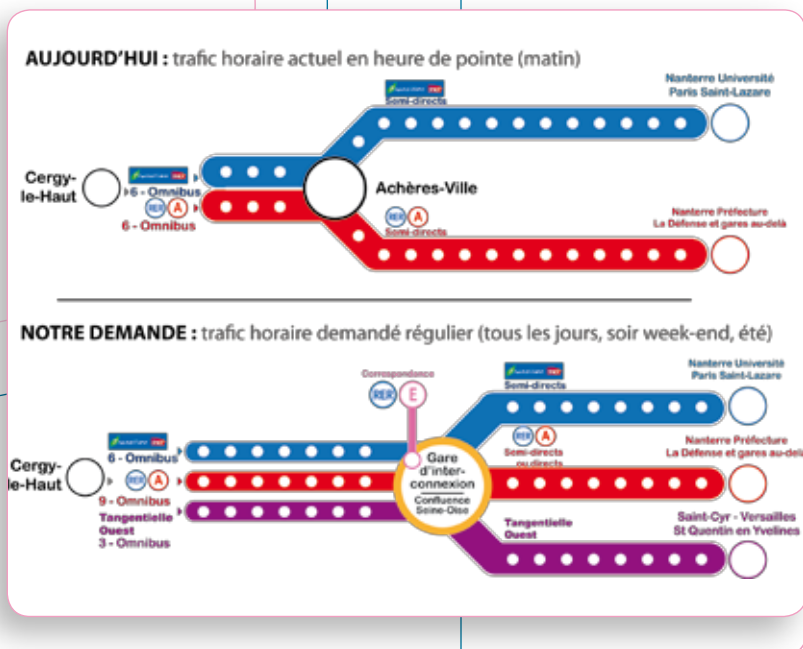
AUJOURD'HUI : trafic horaire actuel en heure de pointe (matin)

Semi-directs

Nanterre Université
Paris Saint-Lazare

Cergy-le-Haut

6 - Omnibus

RER A

6 - Omnibus

Achères-Ville

RER A

Semi-directs

Nanterre Préfecture
La Défense et gares au-delà

NOTRE DEMANDE : trafic horaire demandé régulier (tous les jours, soir week-end, été)

Correspondance

RER E

Semi-directs

Nanterre Université
Paris Saint-Lazare

Cergy-le-Haut

6 - Omnibus

RER A

Semi-directs ou directs

Nanterre Préfecture
La Défense et gares au-delà

Gare d'interconnexion
Confluence Seine-Oise

9 - Omnibus

Tangentielle Ouest
3 - Omnibus

Tangentielle Ouest

Saint-Cyr - Versailles
St Quentin en Yvelines